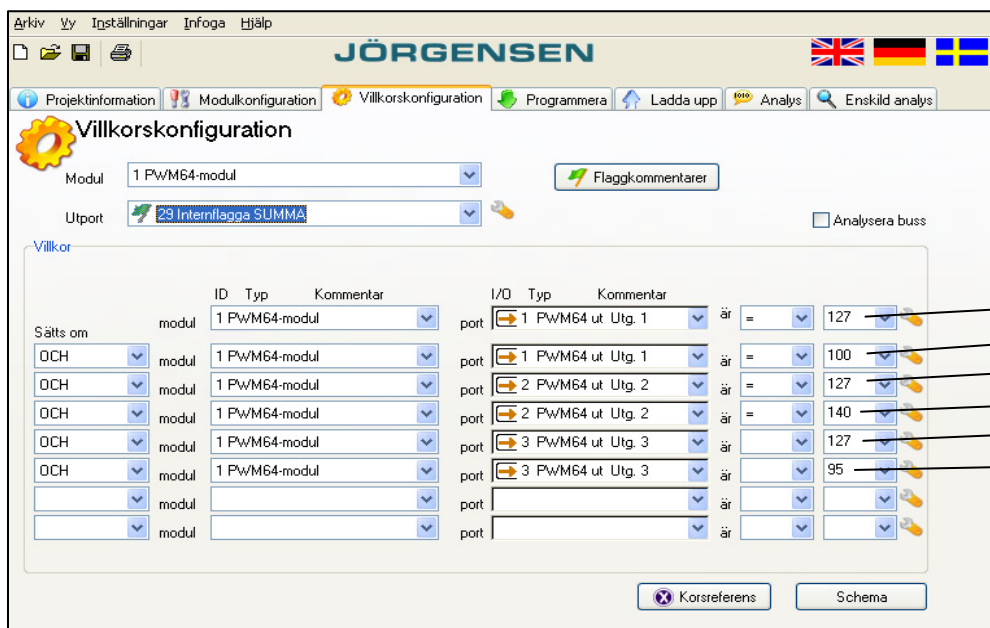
Arkiv Vy Inställningar Infoga Hjälp

JÖRGENSEN

Projektinformation | Modulkonfiguration | Villkorskonfiguration | Programmera | Ladda upp | Analys | Enskild analys

Villkorskonfiguration

Modul 1 PWM64-modul

Flaggkommentarer

Utport 29 Internflagga SUMMA

Analysera buss

Villkor

| Sätts om | | ID Typ Kommentar | | I/O Typ Kommentar | | | |
|---|---|---|---|---|---|---|---|
| | modul | 1 PWM64-modul | port | 1 PWM64 ut Utg. 1 | är | = | 127 |
| OCH | modul | 1 PWM64-modul | port | 1 PWM64 ut Utg. 1 | är | = | 100 |
| OCH | modul | 1 PWM64-modul | port | 2 PWM64 ut Utg. 2 | är | = | 127 |
| OCH | modul | 1 PWM64-modul | port | 2 PWM64 ut Utg. 2 | är | = | 140 |
| OCH | modul | 1 PWM64-modul | port | 3 PWM64 ut Utg. 3 | är | | 127 |
| OCH | modul | 1 PWM64-modul | port | 3 PWM64 ut Utg. 3 | är | | 95 |
| | modul | | port | | är | | |
| | modul | | port | | är | | |

Korsreferens | Schema